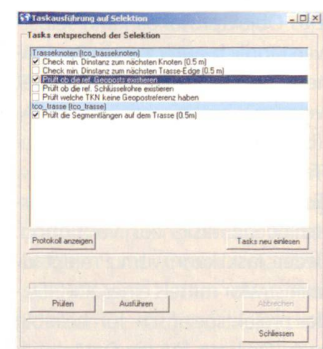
Taskausführung auf Selektion
Tasks entsprechend der Selektion
Trasseknoten (tco_trasseknoten)
Check min. Dinstanz zum nächsten Knoten (0.5 m)
Check min. Dinstanz zum nächsten Trasse-Edge (0.5 m)
Prüft ob die ref. Geoposts existieren
Prüft ob die ref. Schlüsselrohre existieren
Prüft welche TKN keine Geoposreferenz haben
tco_trasse (tco_trasse)
Prüft die Segmentlängen auf dem Tasse (0.5m)
Protokoll anzeigen
Tasks neu einlesen
Prüfen
Ausführen
Abbrechen
Schliessen